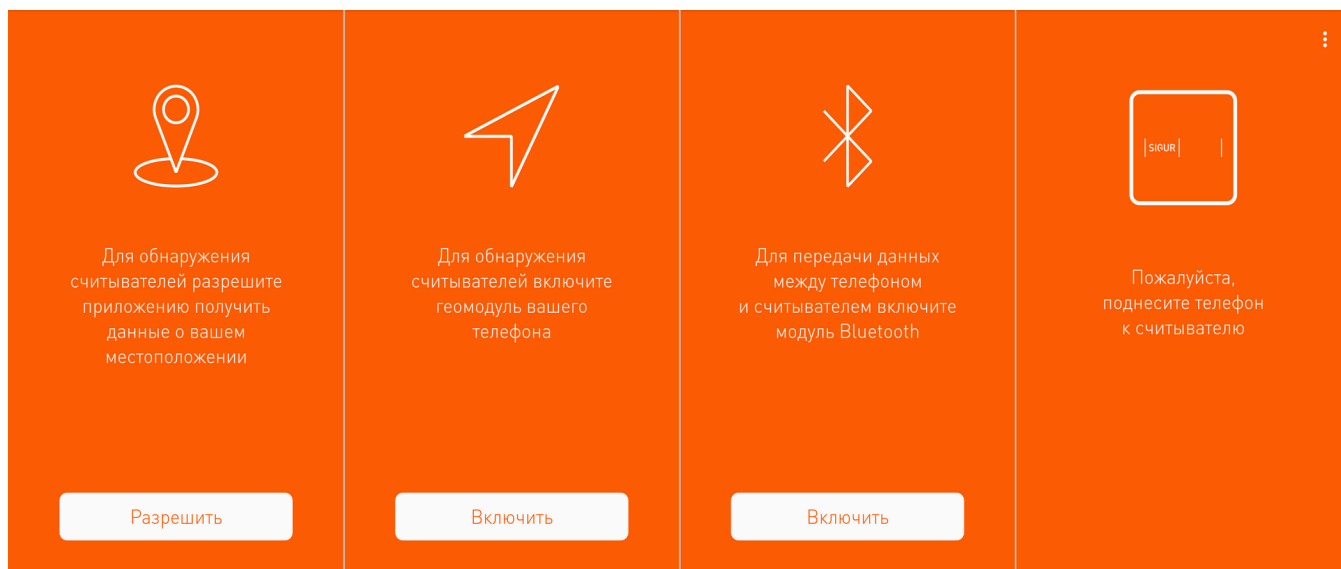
Для обнаружения считывателей разрешите приложению получить данные о вашем местоположении

Разрешить

Для обнаружения считывателей включите геомодуль вашего телефона

Включить

Для передачи данных между телефоном и считывателем включите модуль Bluetooth

Включить

SIGUR

Пожалуйста, поднесите телефон к считывателю